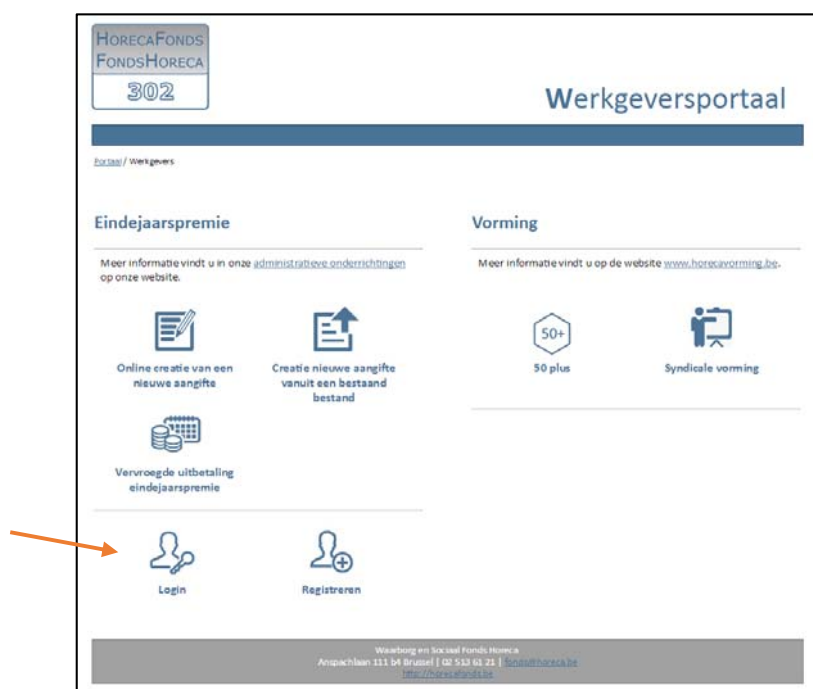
HorecaFonds
FondsHoreca
302

Werkgeversportaal

Portaal / Werkgevers

Eindejaarspremie

Meer informatie vindt u in onze administratieve onderrichtingen op onze website.

Online creatie van een nieuwe aangifte

Creatie nieuwe aangifte vanuit een bestaand bestand

Vervroegde uitbetaling eindejaarspremie

Login

Registreren

Vorming

Meer informatie vindt u op de website www.horecavorming.be.

50+

50 plus

Syndicale vorming

Waarborg en Sociaal Fonds Horeca
Anspachlaan 111 b4 Brussel | 02 513 61 21 | fonds@horeca.be
http://horecafonds.be